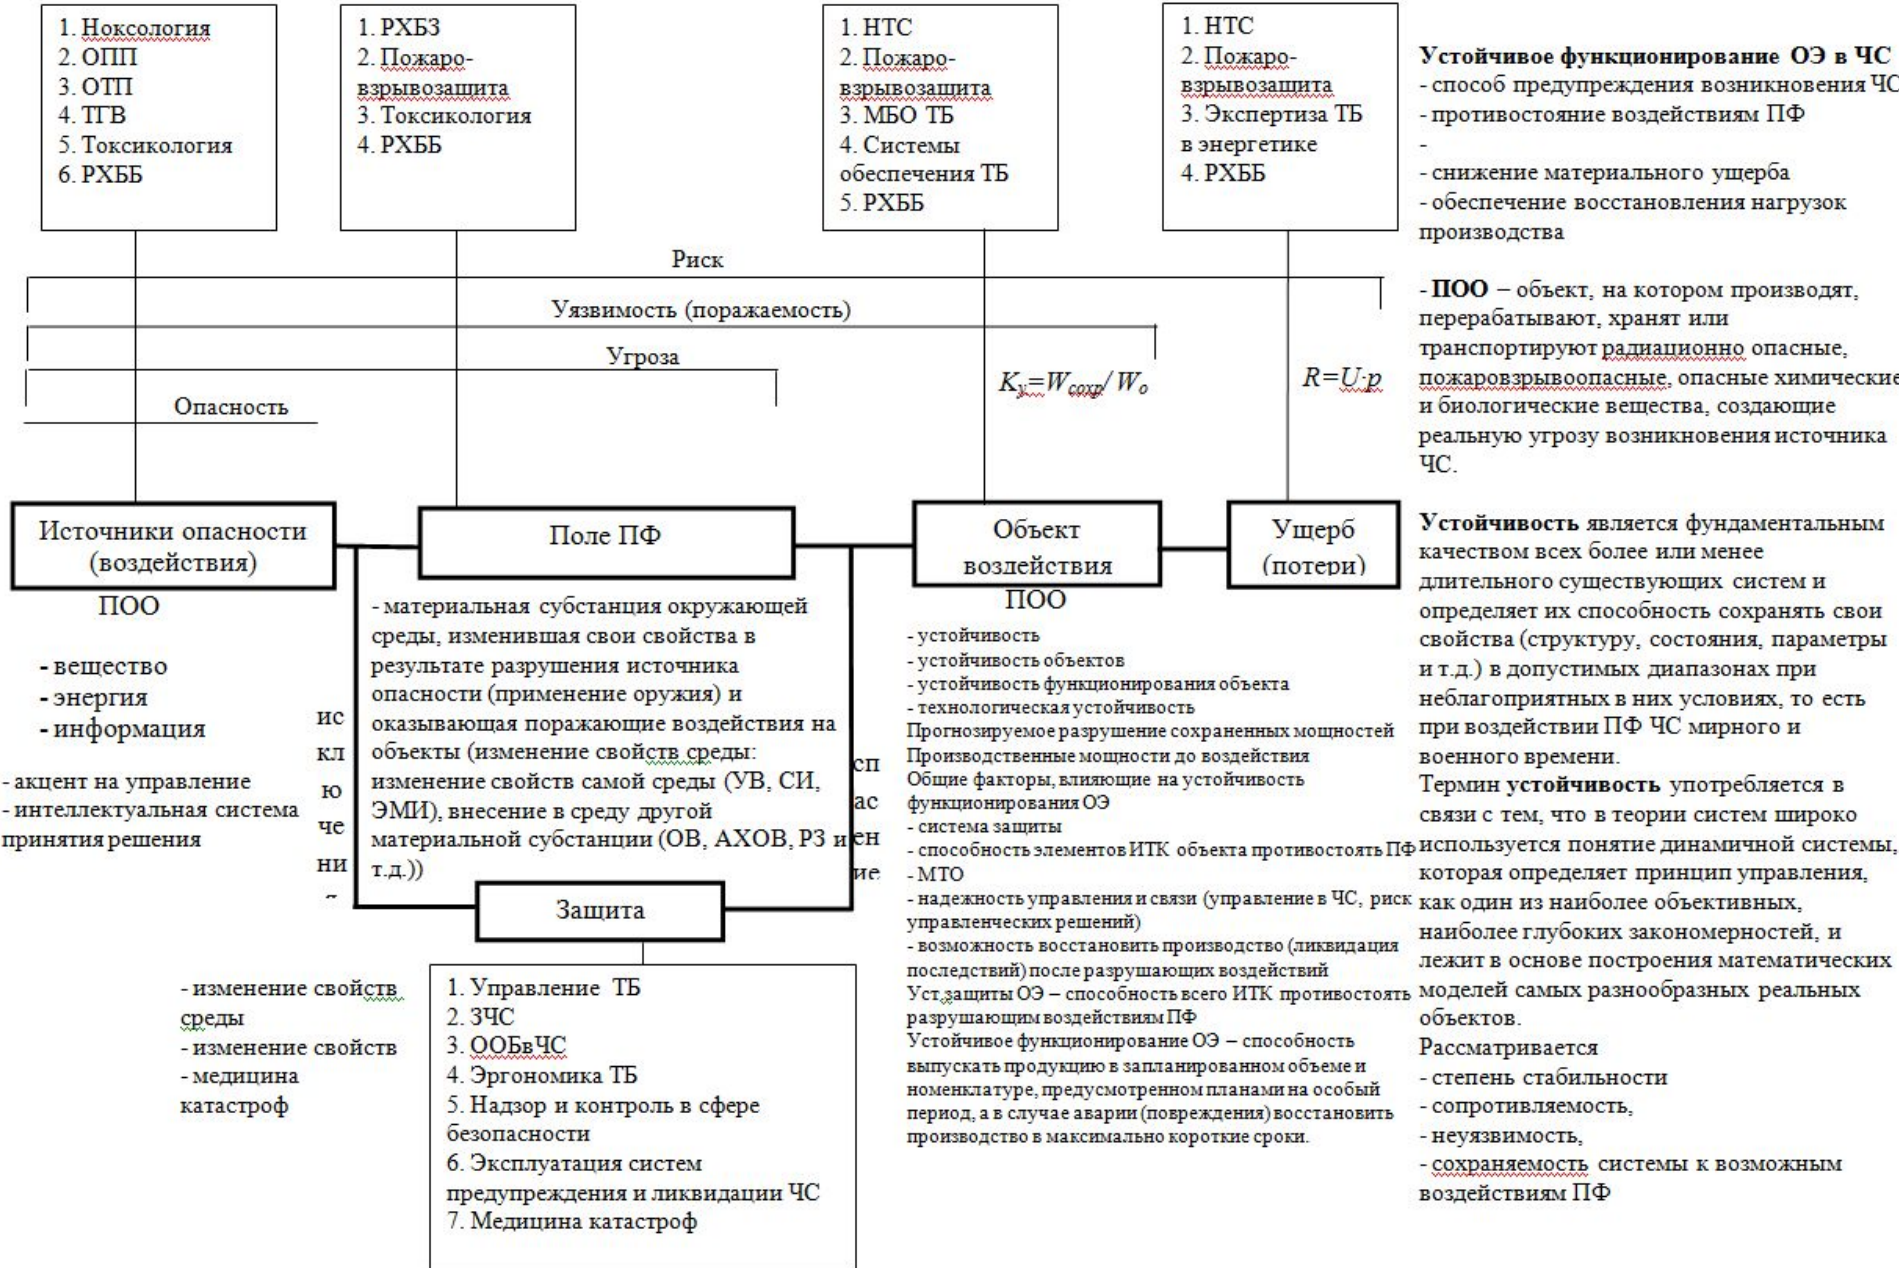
1. Ноксология
2. ОПП
3. ОТП
4. ТГВ
5. Токсикология
6. РХББ

1. РХБЗ
2. Пожаро-взрывозащита
3. Токсикология
4. РХББ

1. НТС
2. Пожаро-взрывозащита
3. МБО ТБ
4. Системы обеспечения ТБ
5. РХББ

1. НТС
2. Пожаро-взрывозащита
3. Экспертиза ТБ в энергетике
4. РХББ

**Устойчивое функционирование ОЭ в ЧС**
- способ предупреждения возникновения ЧС
- противостояние воздействиям ПФ
-
- снижение материального ущерба
- обеспечение восстановления нагрузок производства

- **ПОО** – объект, на котором производят, перерабатывают, хранят или транспортируют радиационно опасные, пожаровзрывоопасные, опасные химические и биологические вещества, создающие реальную угрозу возникновения источника ЧС.

Риск

Уязвимость (поражаемость)

Угроза

Опасность

$K_y = W_{сохр} / W_o$

$R = U \cdot p$

Источники опасности (воздействия)

Поле ПФ

Объект воздействия

Ущерб (потери)

ПОО
- вещество
- энергия
- информация

- акцент на управление
- интеллектуальная система принятия решения

ис кл ю че ни ~

- материальная субстанция окружающей среды, изменившая свои свойства в результате разрушения источника опасности (применение оружия) и оказывающая поражающие воздействия на объекты (изменение свойств среды: изменение свойств самой среды (УВ, СИ, ЭМИ), внесение в среду другой материальной субстанции (ОВ, АХОВ, РЗ и т.д.))

сп ас ен ие

ПОО
- устойчивость
- устойчивость объектов
- устойчивость функционирования объекта
- технологическая устойчивость
Прогнозируемое разрушение сохраненных мощностей
Производственные мощности до воздействия
Общие факторы, влияющие на устойчивость функционирования ОЭ
- система защиты
- способность элементов ИТК объекта противостоять ПФ
- МТО
- надежность управления и связи (управление в ЧС, риск управленческих решений)
- возможность восстановить производство (ликвидация последствий) после разрушающих воздействий
Уст.защиты ОЭ – способность всего ИТК противостоять разрушающим воздействиям ПФ
Устойчивое функционирование ОЭ – способность выпускать продукцию в запланированном объеме и номенклатуре, предусмотренном планами на особый период, а в случае аварии (повреждения) восстановить производство в максимально короткие сроки.

**Устойчивость** является фундаментальным качеством всех более или менее длительного существующих систем и определяет их способность сохранять свои свойства (структуру, состояния, параметры и т.д.) в допустимых диапазонах при неблагоприятных в них условиях, то есть при воздействии ПФ ЧС мирного и военного времени.
Термин **устойчивость** употребляется в связи с тем, что в теории систем широко используется понятие динамичной системы, которая определяет принцип управления, как один из наиболее объективных, наиболее глубоких закономерностей, и лежит в основе построения математических моделей самых разнообразных реальных объектов.
Рассматривается
- степень стабильности
- сопротивляемость,
- неуязвимость,
- сохраняемость системы к возможным воздействиям ПФ

Защита

- изменение свойств среды
- изменение свойств
- медицина катастроф

1. Управление ТБ
2. ЗЧС
3. ООБвЧС
4. Эргономика ТБ
5. Надзор и контроль в сфере безопасности
6. Эксплуатация систем предупреждения и ликвидации ЧС
7. Медицина катастроф